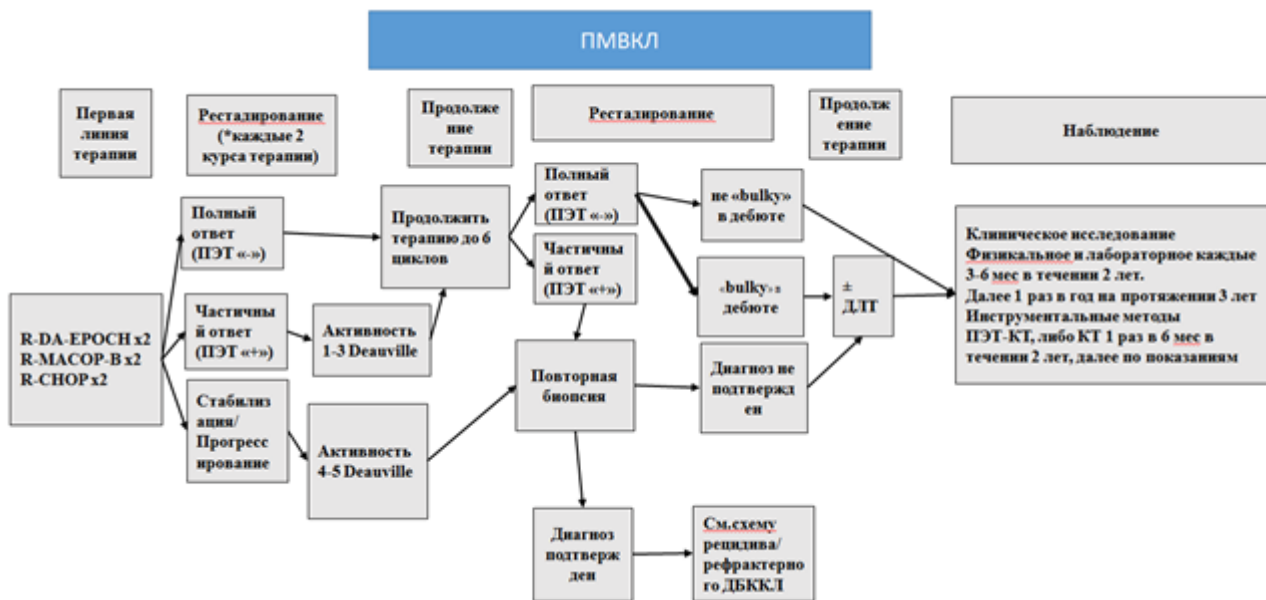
ПМВКЛ

Первая линия терапии

Рестадирование (*каждые 2 курса терапии)

Продолжение терапии

Рестадирование

Продолжение терапии

Наблюдение

R-DA-EPOCH x2
R-MACOP-B x2
R-CHOP x2

Полный ответ (ПЭТ «-»)

Частичный ответ (ПЭТ «+»)

Стабилизация/ Прогрессирование

Активность 1-3 Deauville

Активность 4-5 Deauville

Продолжить терапию до 6 циклов

Полный ответ (ПЭТ «-»)

Частичный ответ (ПЭТ «+»)

Повторная биопсия

Диагноз подтвержден

не «bulky» в дебюте

«bulky» в дебюте

± ДЛТ

Диагноз не подтвержден

См.схему рецидива/ рефрактерного ДБККЛ

Клиническое исследование
Физикальное и лабораторное каждые 3-6 мес в течении 2 лет.
Далее 1 раз в год на протяжении 3 лет
Инструментальные методы
ПЭТ-КТ, либо КТ 1 раз в 6 мес в течении 2 лет, далее по показаниям